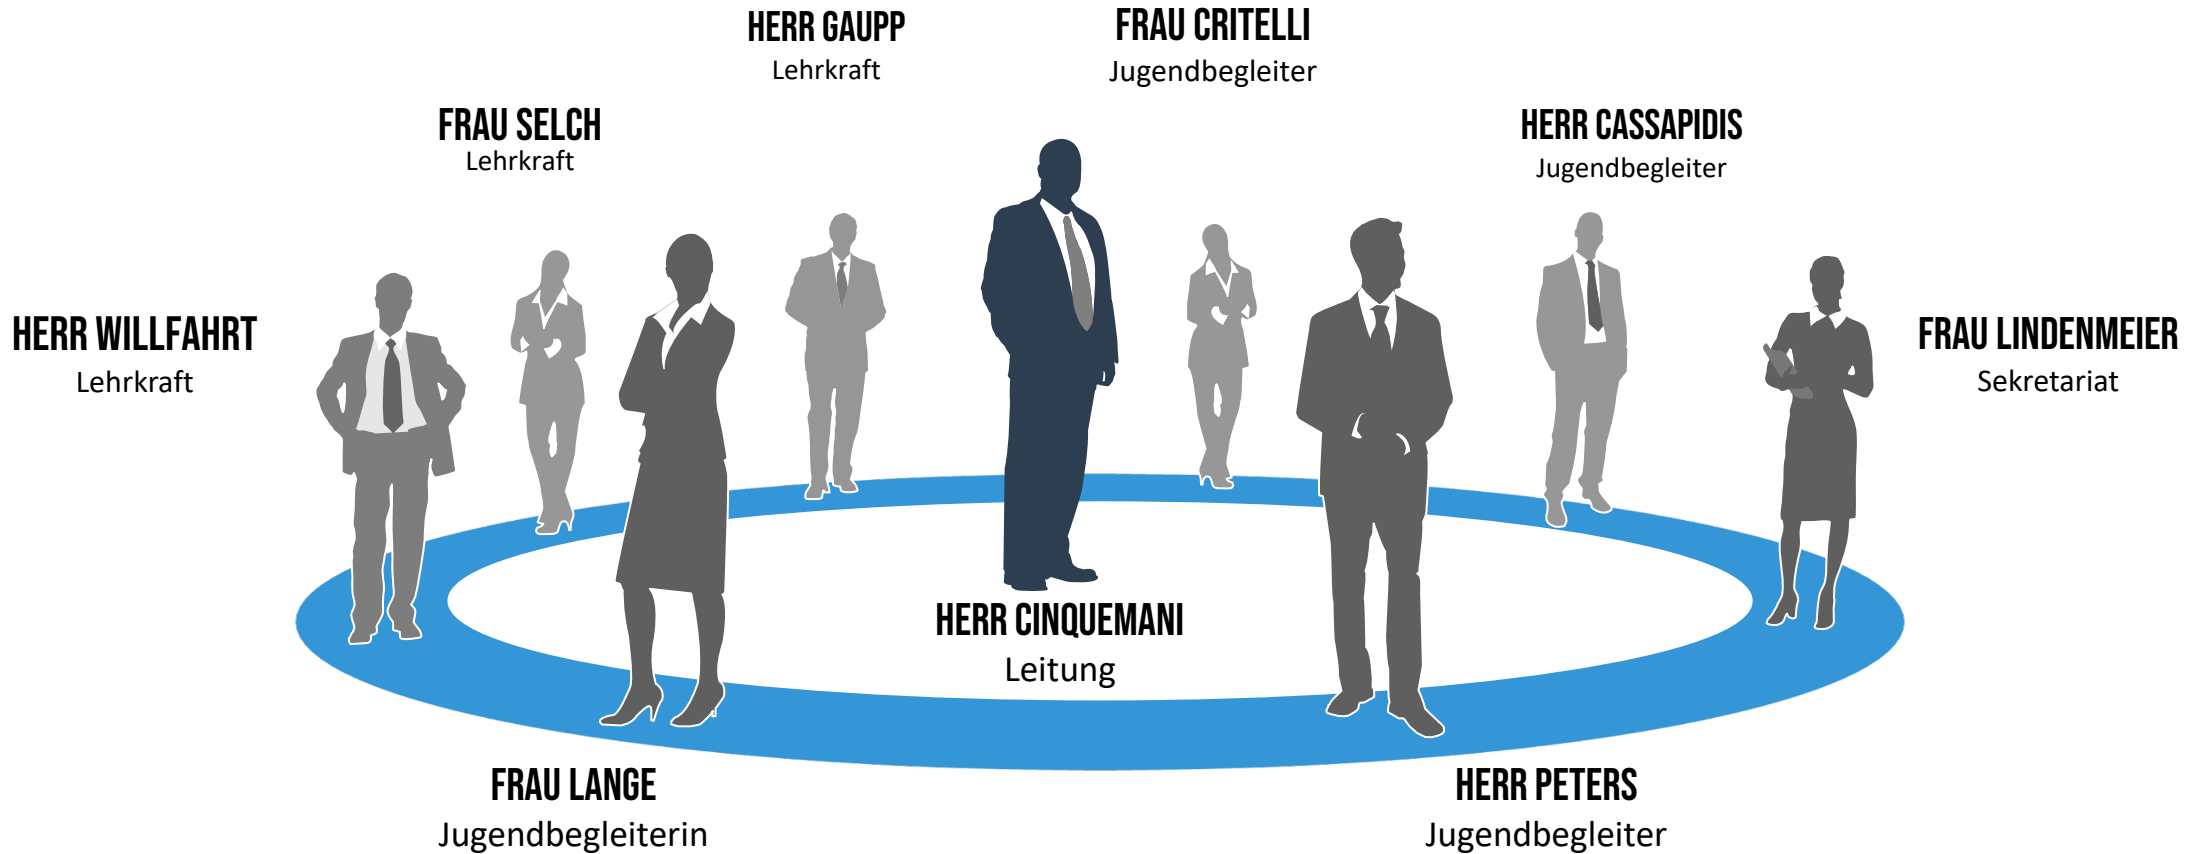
HERR GAUPP
Lehrkraft

FRAU CRITELLI
Jugendbegleiter

FRAU SELCH
Lehrkraft

HERR CASSAPIDIS
Jugendbegleiter

HERR WILLFAHRT
Lehrkraft

FRAU LINDENMEIER
Sekretariat

HERR CINQUEMANI
Leitung

FRAU LANGE
Jugendbegleiterin

HERR PETERS
Jugendbegleiter